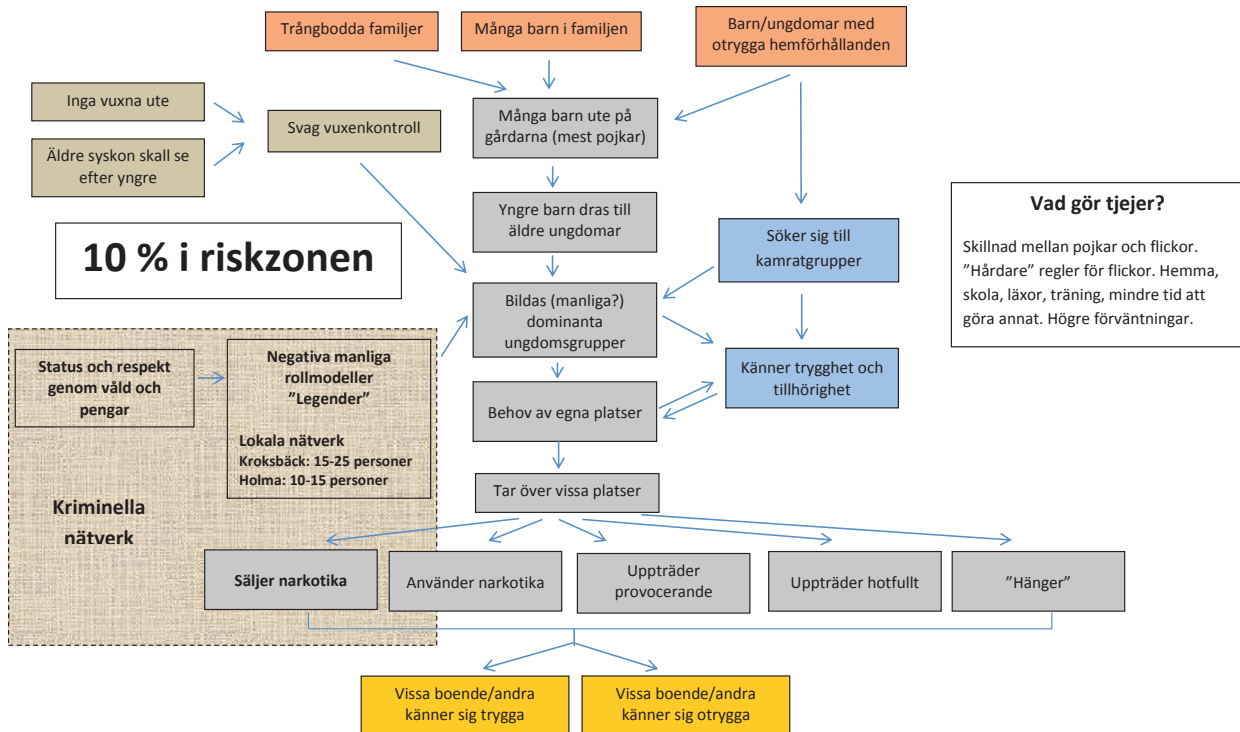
Trångbodda familjer

Många barn i familjen

Barn/ungdomar med otrygga hemförhållanden

Inga vuxna ute

Äldre syskon skall se efter yngre

Svag vuxenkontroll

Många barn ute på gårdarna (mest pojkar)

Yngre barn dras till äldre ungdomar

Söker sig till kamratgrupper

Vad gör tjejer?

Skillnad mellan pojkar och flickor. ”Hårdare” regler för flickor. Hemma, skola, läxor, träning, mindre tid att göra annat. Högre förväntningar.

10 % i riskzonen

Bildas (manliga?) dominanta ungdomsgrupper

Status och respekt genom våld och pengar

Negativa manliga rollmodeller ”Legender”

Lokala nätverk
Kroksbäck: 15-25 personer
Holma: 10-15 personer

Känner trygghet och tillhörighet

Behov av egna platser

Kriminella nätverk

Tar över vissa platser

Säljer narkotika

Använder narkotika

Uppträder provocerande

Uppträder hotfullt

”Hänger”

Vissa boende/andra känner sig trygga

Vissa boende/andra känner sig otrygga